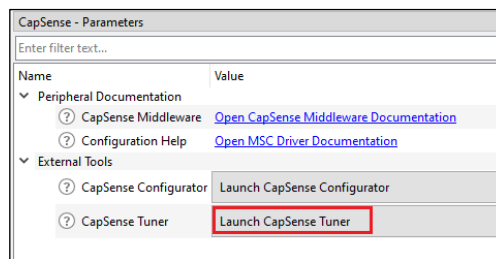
CapSense - Parameters

Enter filter text...

| Name | Value |
|---|---|
| Peripheral Documentation | |
| CapSense Middleware | Open CapSense Middleware Documentation |
| Configuration Help | Open MSC Driver Documentation |
| External Tools | |
| CapSense Configurator | Launch CapSense Configurator |
| CapSense Tuner | Launch CapSense Tuner |